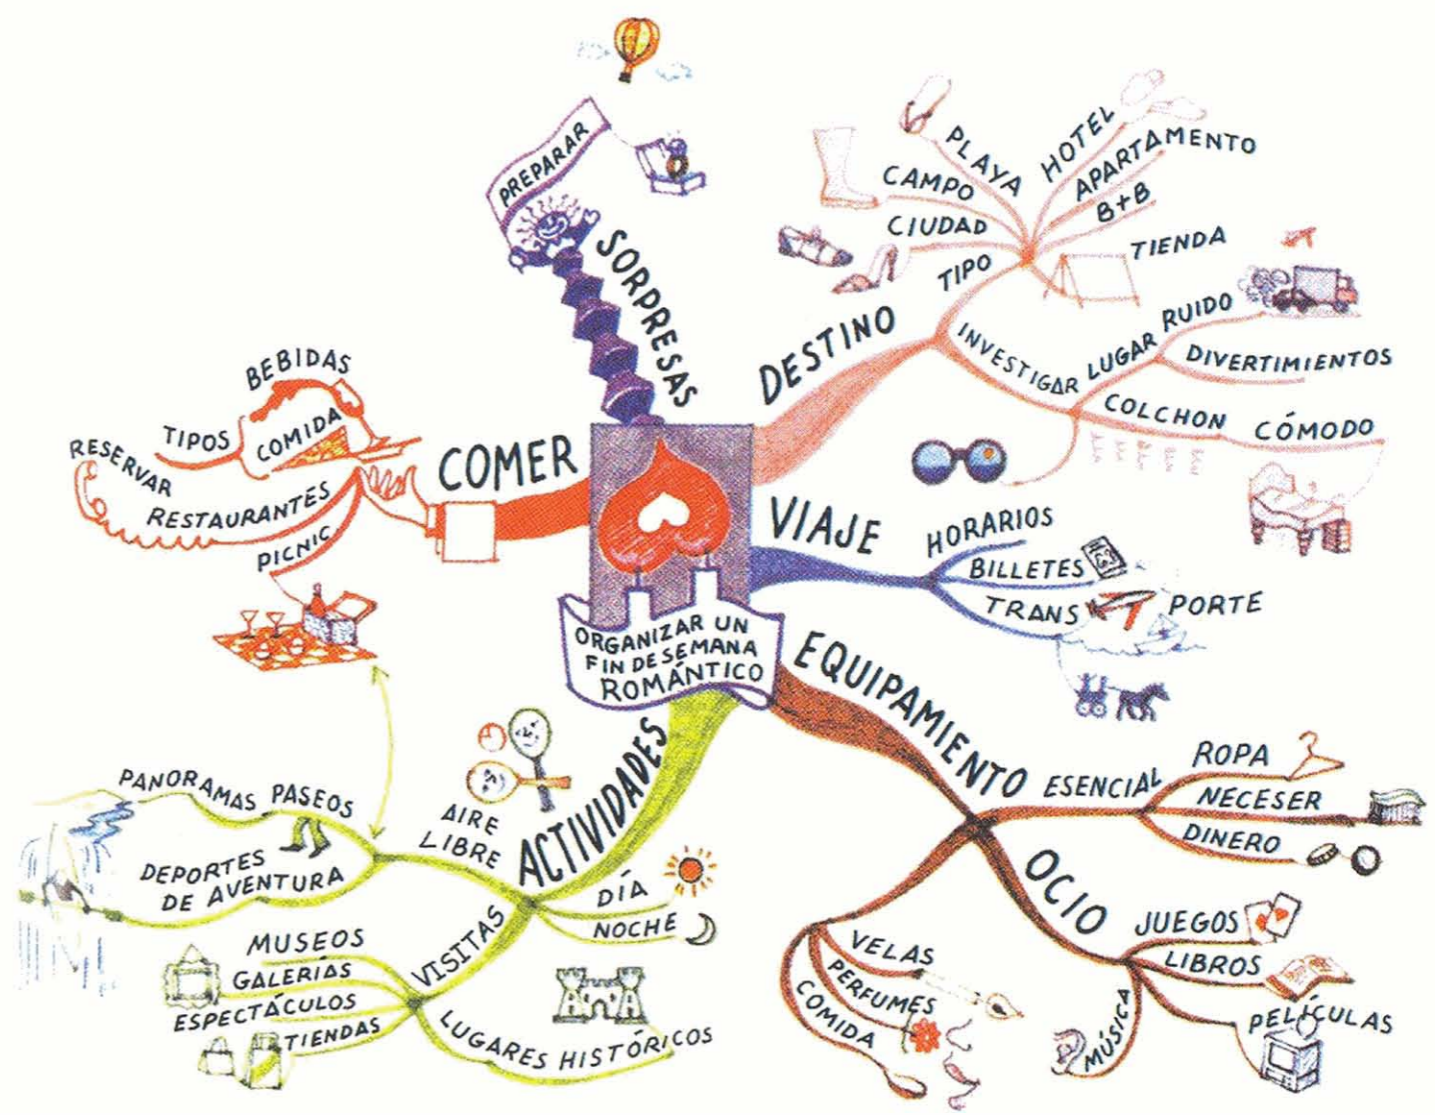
ORGANIZAR UN FIN DE SEMANA ROMÁNTICO

SORPRESAS
PREPARAR

DESTINO
TIPO
CIUDAD
CAMPO
PLAYA
HOTEL
APARTAMENTO
B+B
TIENDA
INVESTIGAR
LUGAR
RUIDO
DIVERTIMIENTOS
COLCHON
CÓMODO

VIAJE
HORARIOS
BILLETES
TRANS
PORTE

EQUIPAMIENTO
ESENCIAL
ROPA
NECESER
DINERO
OCIO
JUEGOS
LIBROS
PELÍCULAS
MÚSICA
VELAS
PERFUMES
COMIDA

ACTIVIDADES
AIRE LIBRE
PASEOS
PANORAMAS
DEPORTES DE AVENTURA
DÍA
NOCHE
VISITAS
MUSEOS
GALERIAS
ESPECTÁCULOS
TIENDAS
LUGARES HISTÓRICOS

COMER
TIPOS
BEBIDAS
COMIDA
RESERVAR
RESTAURANTES
PICNIC